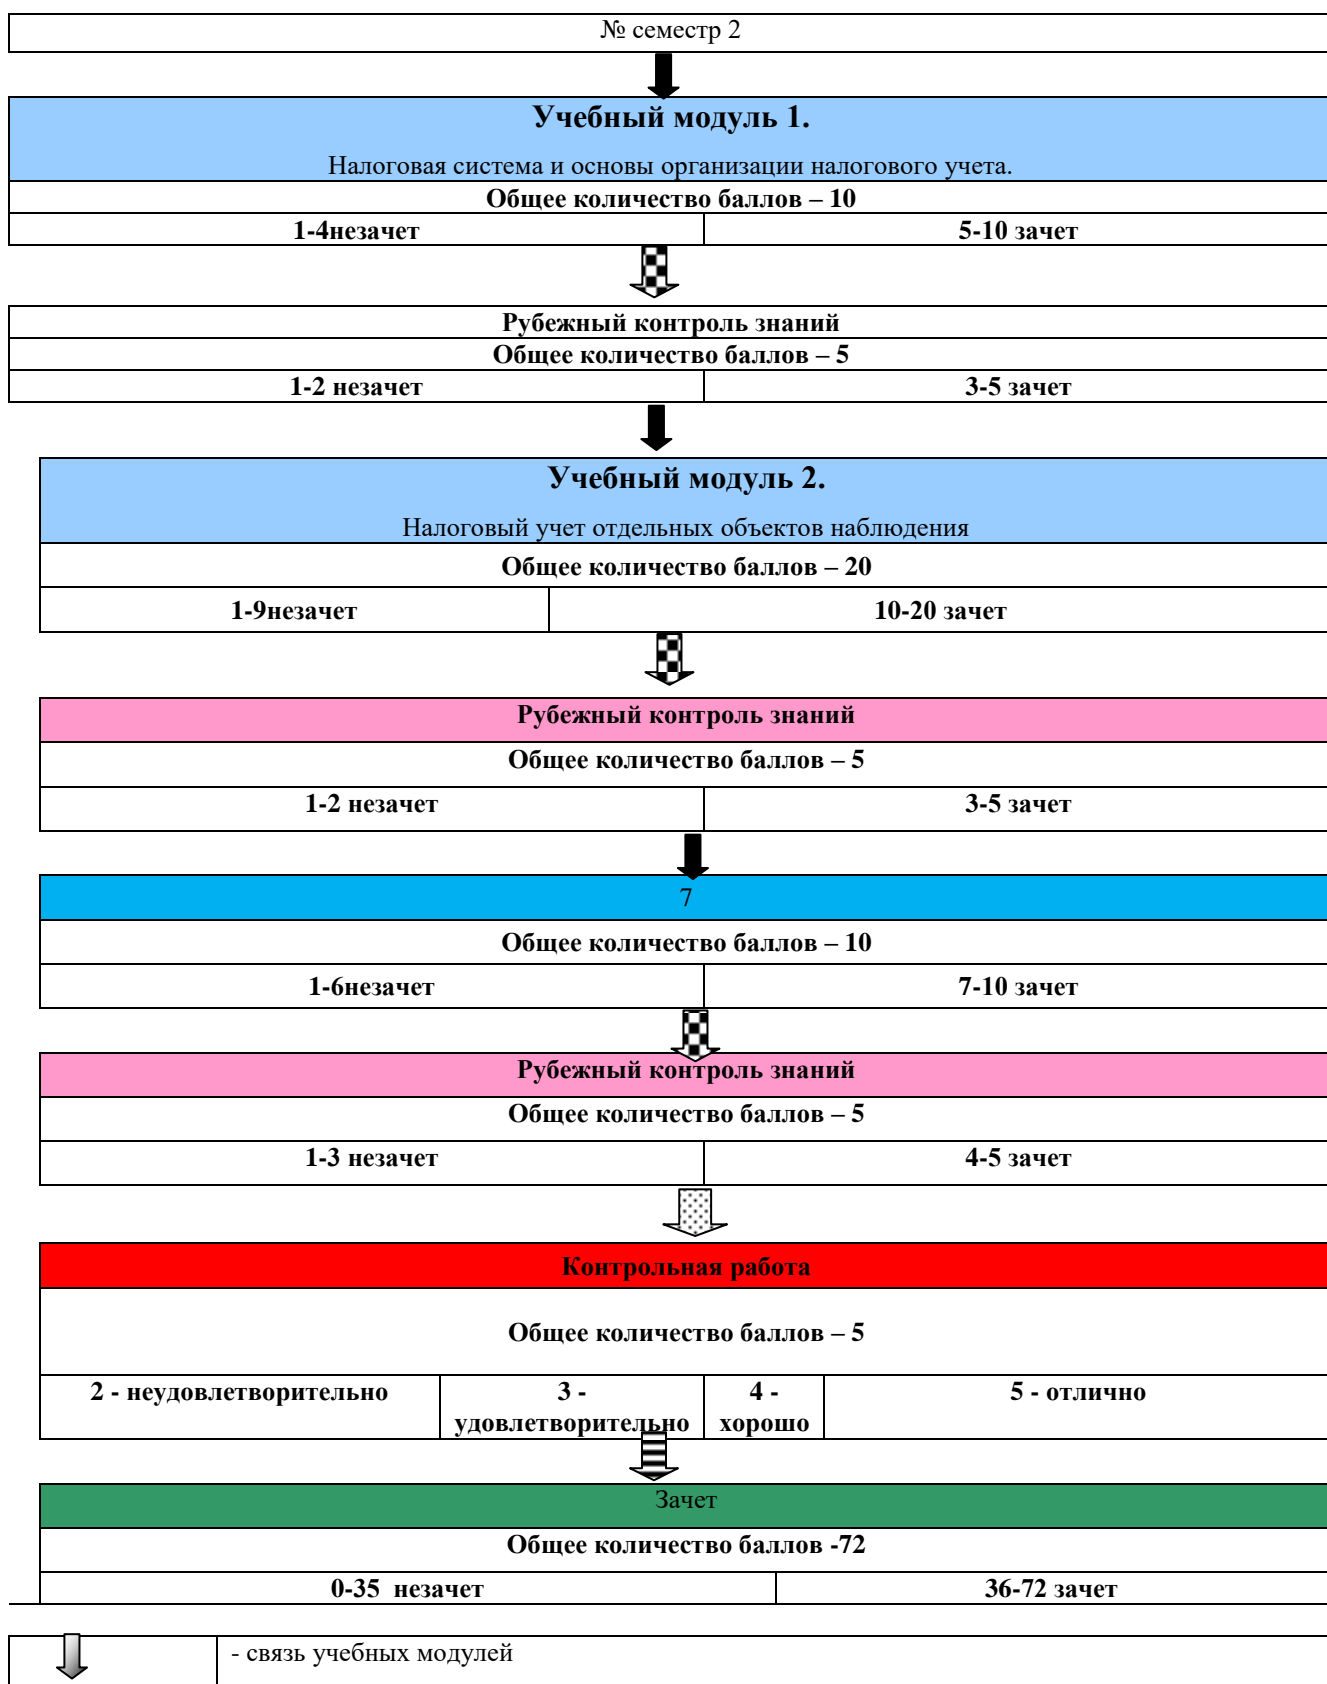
№ семестр 2

**Учебный модуль 1.**

Налоговая система и основы организации налогового учета.

| Общее количество баллов – 10 | |
|---|---|
| 1-4незачет | 5-10 зачет |

| Рубежный контроль знаний | |
|---|---|
| Общее количество баллов – 5 | |
| 1-2 незачет | 3-5 зачет |

**Учебный модуль 2.**

Налоговый учет отдельных объектов наблюдения

| Общее количество баллов – 20 | |
|---|---|
| 1-9незачет | 10-20 зачет |

| Рубежный контроль знаний | |
|---|---|
| Общее количество баллов – 5 | |
| 1-2 незачет | 3-5 зачет |

7

| Общее количество баллов – 10 | |
|---|---|
| 1-6незачет | 7-10 зачет |

| Рубежный контроль знаний | |
|---|---|
| Общее количество баллов – 5 | |
| 1-3 незачет | 4-5 зачет |

| Контрольная работа | | | |
|---|---|---|---|
| Общее количество баллов – 5 | | | |
| 2 - неудовлетворительно | 3 - удовлетворительно | 4 - хорошо | 5 - отлично |

Зачет

| Общее количество баллов -72 | |
|---|---|
| 0-35 незачет | 36-72 зачет |

- связь учебных модулей